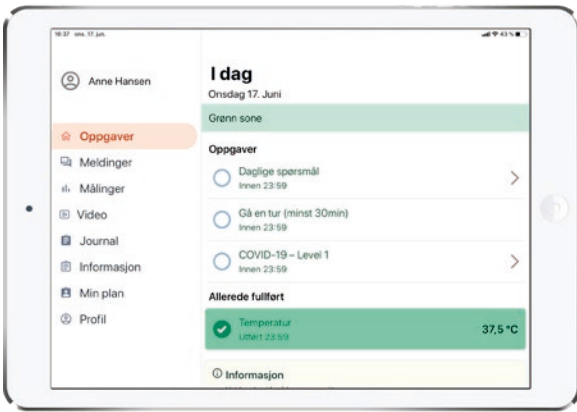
16:37 ons. 17. jun.

Anne Hansen

Oppgaver
Meldinger
Målinger
Video
Journal
Informasjon
Min plan
Profil

I dag
Onsdag 17. Juni

Grønn sone

Oppgaver

Daglige spørsmål
Innen 23:59

Gå en tur (minst 30min)
Innen 23:59

COVID-19 – Level 1
Innen 23:59

Allerede fullført

Temperatur
Utført 23:59
37,5 °C

Informasjon